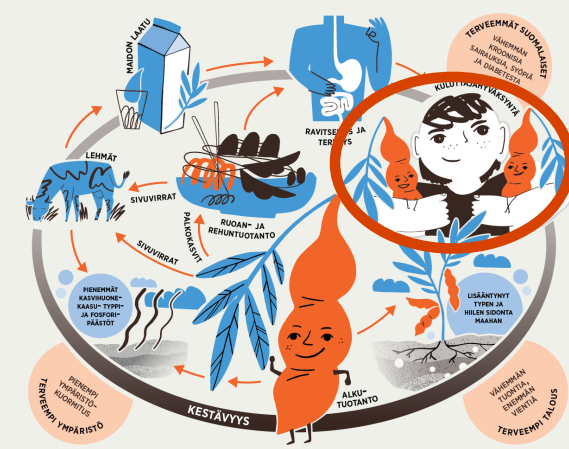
MAIDON LAATU

RAVITSEMUS JA TERVEYS

TERVEEMMÄT SUOMALAISET

VÄHEMMÄN KROONISIA SAIRAUKSIA, SYÖPIÄ JA DIABETESTA

KULUTTAJAHYVÄKSYNTÄ

LEHMÄT

SIVUVIRRAT

PALKOKASVIT

RUOAN- JA REHUNTUOTANTO

SIVUVIRRAT

PIENEMMÄT KASVIHUONEKAASU- TYPPI- JA FOSFORIPÄÄSTÖT

LISÄÄNTYNYT TYPEN JA HIILEN SIDONTA MAAHAN

PIENEMPI YMPÄRISTÖKUORMITUS

TERVEEMPI YMPÄRISTÖ

KESTÄVYYS

ALKUTUOTANTO

VÄHEMMÄN TUONTIA, ENEMMÄN VIENTIÄ

TERVEEMPI TALOUS